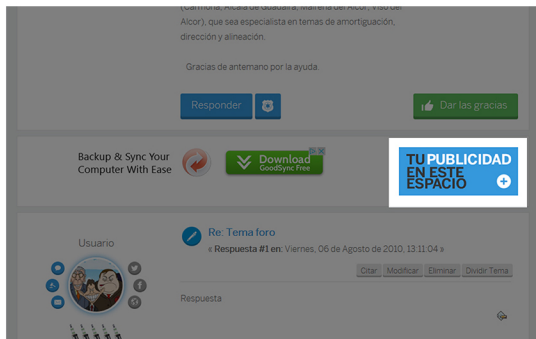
(Carmona, Alcalá de Guadaira, Mairena del Alcor, Viso del Alcor), que sea especialista en temas de amortiguación, dirección y alineación.

Gracias de antemano por la ayuda.

Responder

Dar las gracias

Backup & Sync Your Computer With Ease

Download GoodSync Free

TU PUBLICIDAD EN ESTE ESPACIO

Usuario

Re: Tema foro

« Respuesta #1 en: Viernes, 06 de Agosto de 2010, 13:11:04 »

Citar Modificar Eliminar Dividir Tema

Respuesta